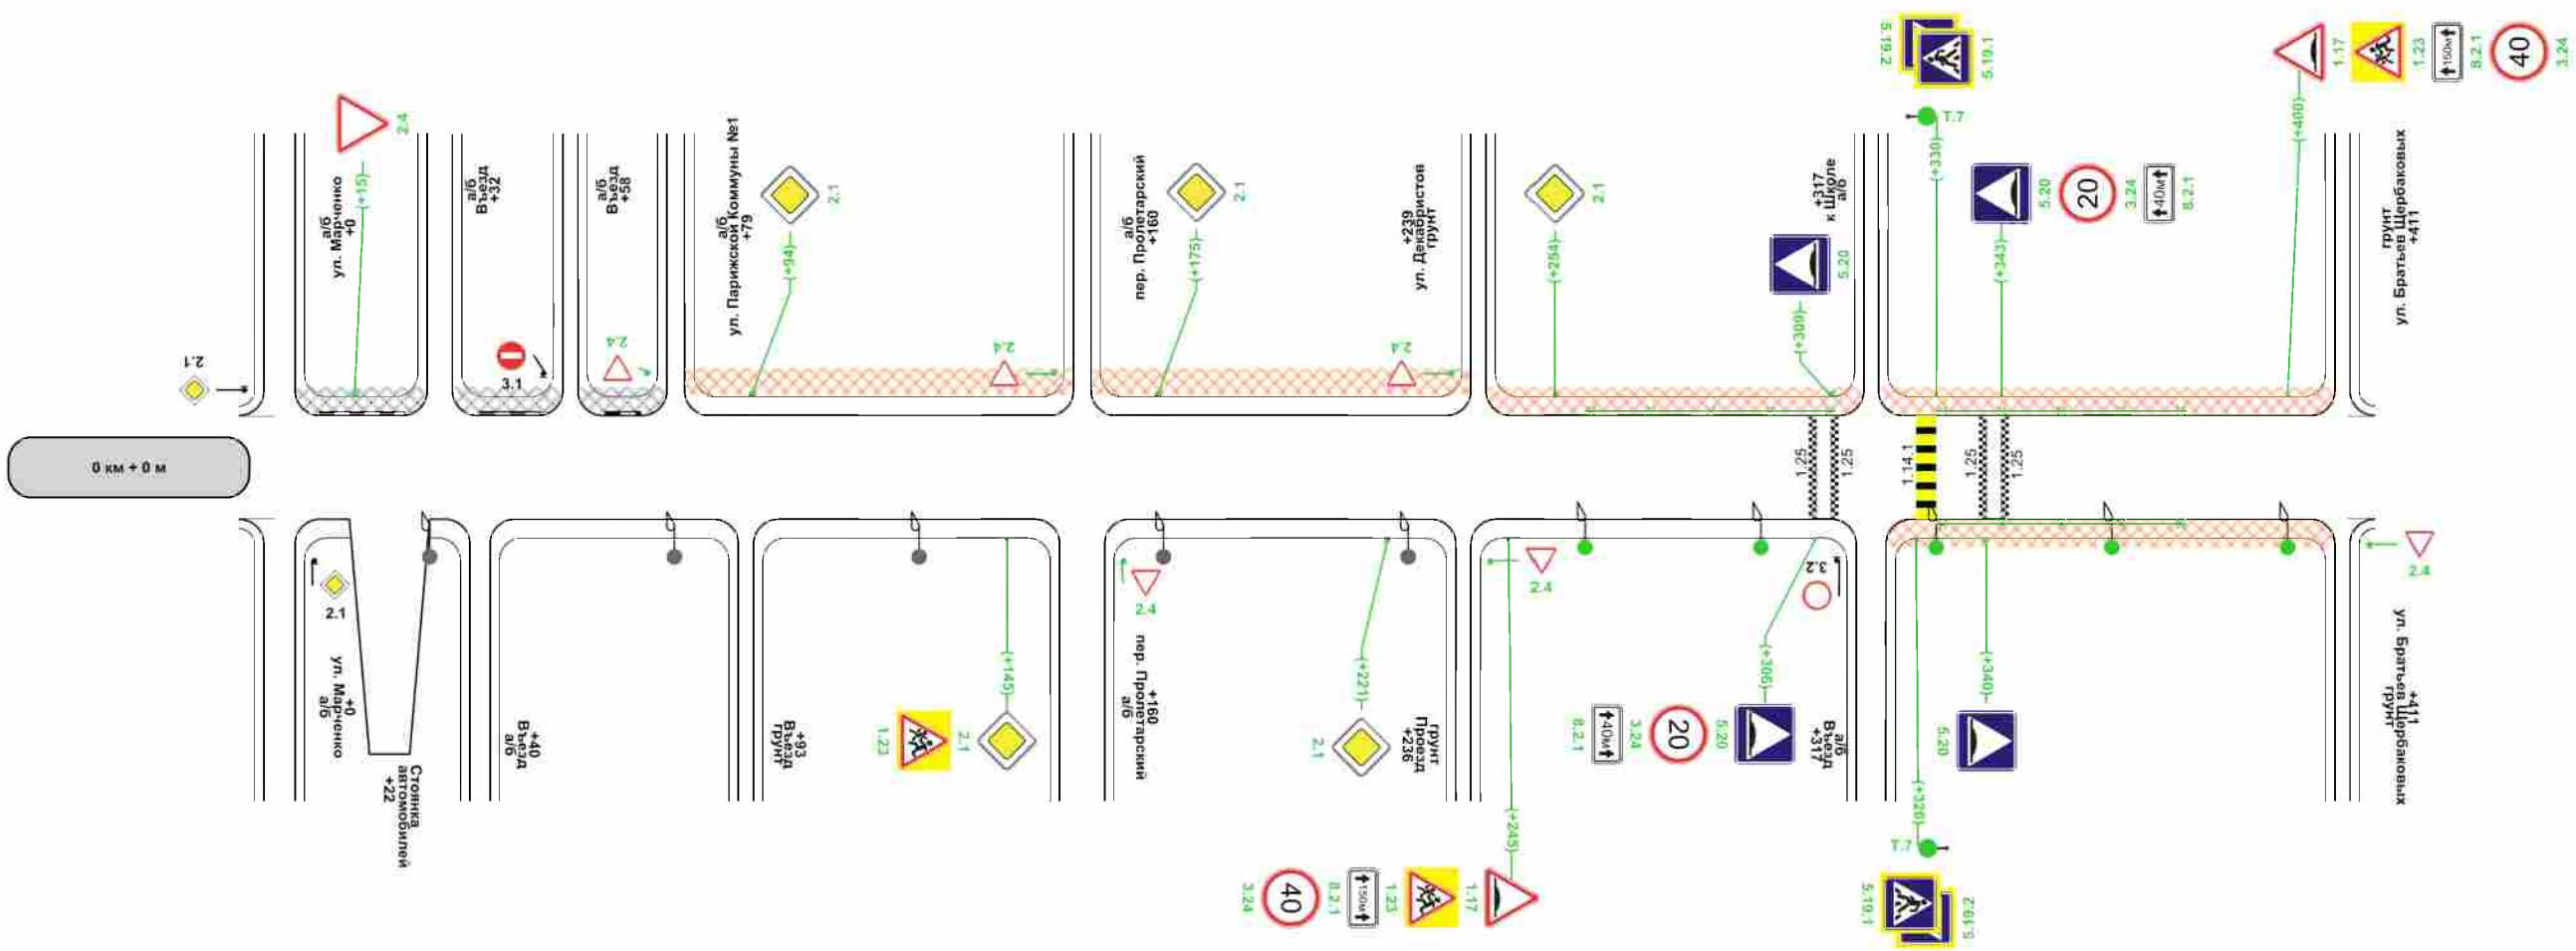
0 км + 0 м

2.1

а/б
ул. Марченко
+0
(+15)
2.4

а/б
Въезд
+32
3.1

а/б
Въезд
+58
2.4

а/б
ул. Парижской Коммуны №1
+79
(+94)
2.1
2.4

а/б
пер. Пролетарский
+160
(+175)
2.1
2.4

+239
ул. Декабристов
грунт

(+254)
2.1

+317
к Школе
а/б
5.20
(+300)

5.19.2
5.19.1
Т.7
(+330)
5.20
20
3.24
40м
8.2.1
(+343)

1.17
1.23
150м
8.2.1
40
3.24
(+400)

грунт
ул. Братьев Щербаковых
+411

1.25
1.25
1.14.1
1.25
1.25

2.1
+0
ул. Марченко
а/б
Стоянка
автомобилей
+22

+40
Въезд
а/б

+93
Въезд
грунт
1.23
2.1
(+145)

2.4
+160
пер. Пролетарский
а/б

(+221)
2.1
грунт
Проезд
+236

2.4
(+245)
1.17
1.23
150м
8.2.1
40
3.24

3.2
(+306)
5.20
20
3.24
40м
8.2.1
а/б
Въезд
+317

(+340)
5.20
(+320)
Т.7
5.19.1
5.19.2

2.4
+411
ул. Братьев Щербаковых
грунт